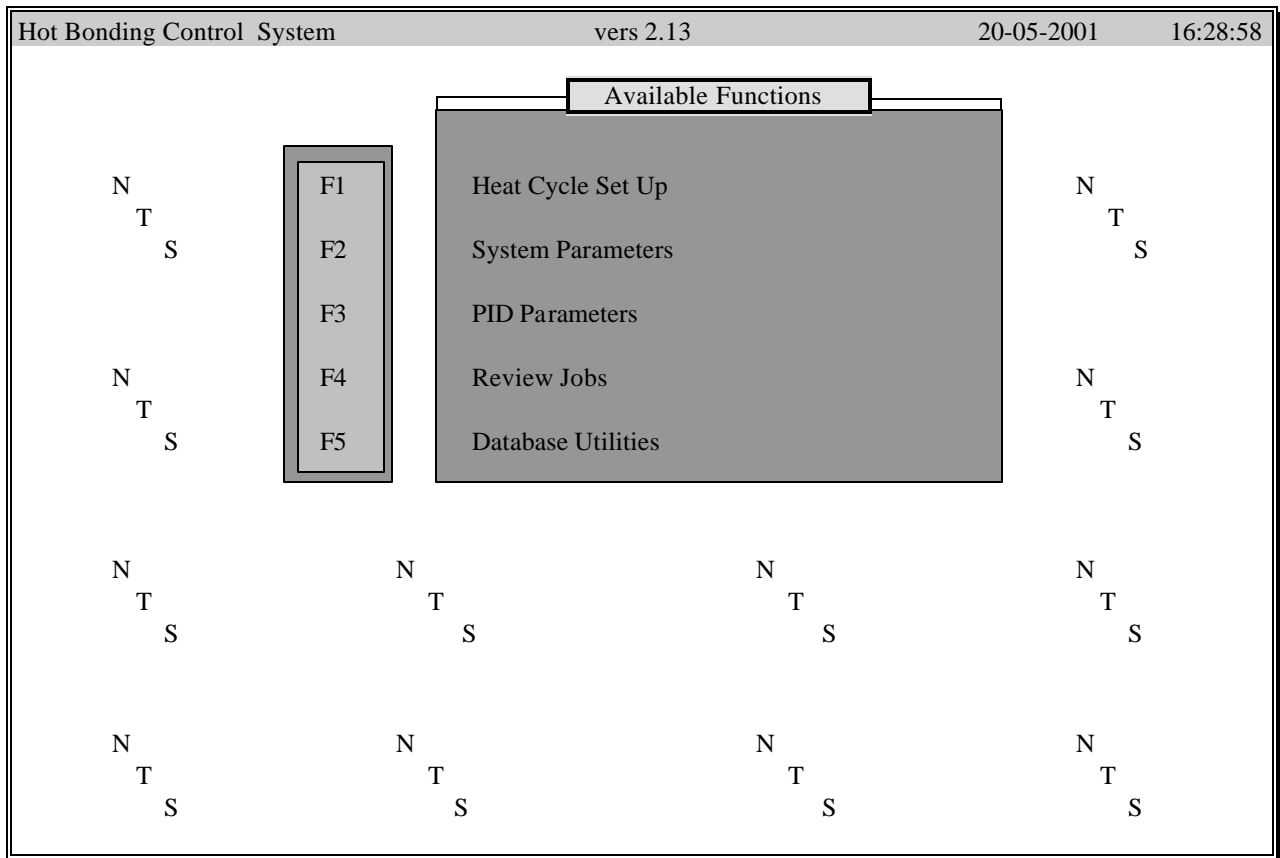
Hot Bonding Control System vers 2.13 20-05-2001 16:28:58

Available Functions

N
T
S

F1 Heat Cycle Set Up

N
T
S

F2 System Parameters

F3 PID Parameters

N
T
S

F4 Review Jobs

N
T
S

F5 Database Utilities

N
T
S

N
T
S

N
T
S

N
T
S

N
T
S

N
T
S

N
T
S

N
T
S